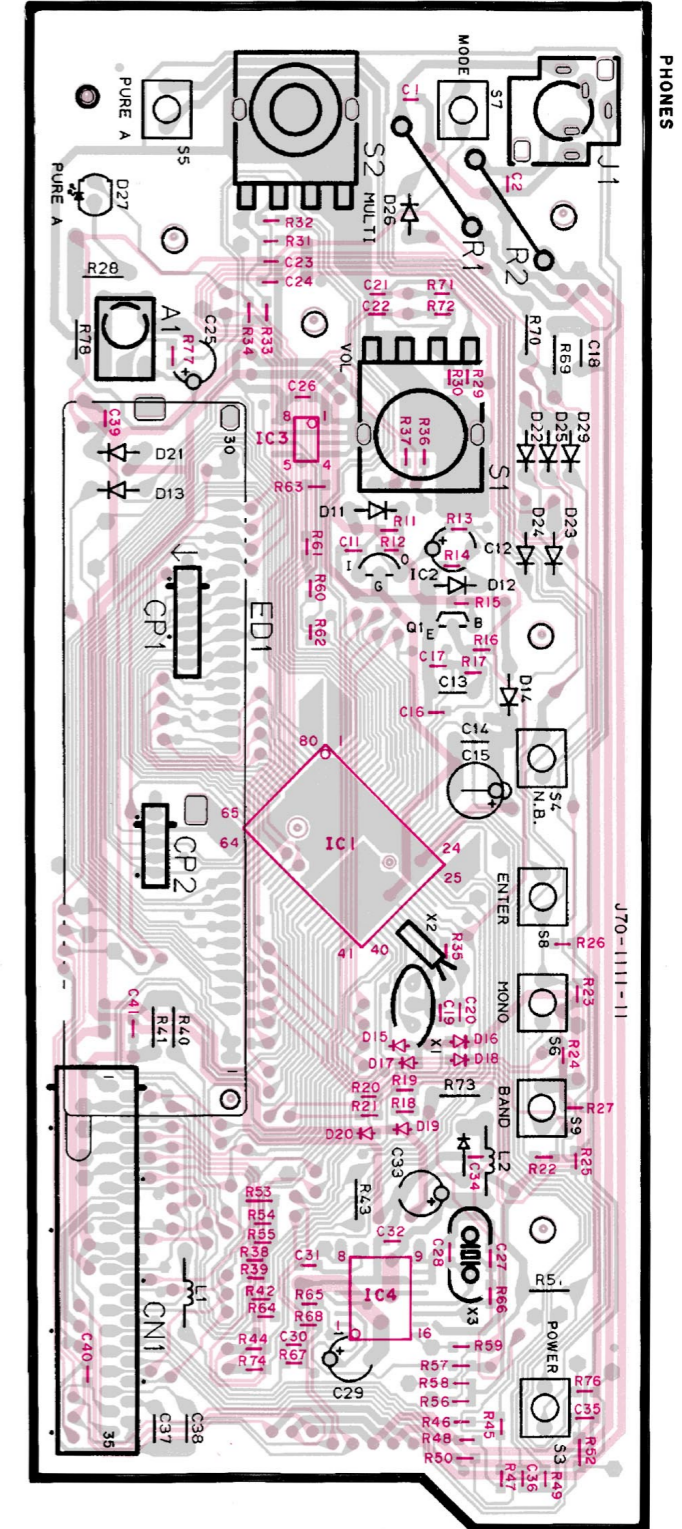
PHONES
MODE
S7
J1
C1
C2
PURE A
S5
S2 MULTI
D26
R1
R2
PURE A
D27
R32
R31
C23
C24
R28
R78
A1
C25
R77
R34
R33
C21
C22
R71
R72
R70
R69
C18
VOL
R30
R29
C39
C26
IC3
8
1
5
4
30
R36
R37
S1
D22
D25
D29
D21
D13
R63
D11
R11
R13
C11
R12
R14
C12
D24
D23
R61
IC2
D12
R60
R15
CP1
ED1
R62
Q1
R16
C17
R17
C13
D14
C16
C14
80
1
C15
S4
N.B.
65
64
IC1
24
25
CP2
ENTER
S8
R26
J70-1111-11
x2
R35
41
40
MONO
C20
C19
S6
R23
C41
R40
R41
D15
D16
D17
D18
x1
R24
R20
R19
R73
BAND
R21
R18
S9
R27
D20
D19
C34
L2
R22
R25
C33
R43
R53
R54
R55
C32
C28
C27
R38
C31
8
9
R39
R42
R64
L1
R65
R68
IC4
R66
x3
R51
CN1
R44
R74
C30
R67
1
16
R59
POWER
C40
C29
R57
R58
R56
R76
C35
C37
C38
R46
R48
R45
S3
R52
35
R50
R47
C36
R49